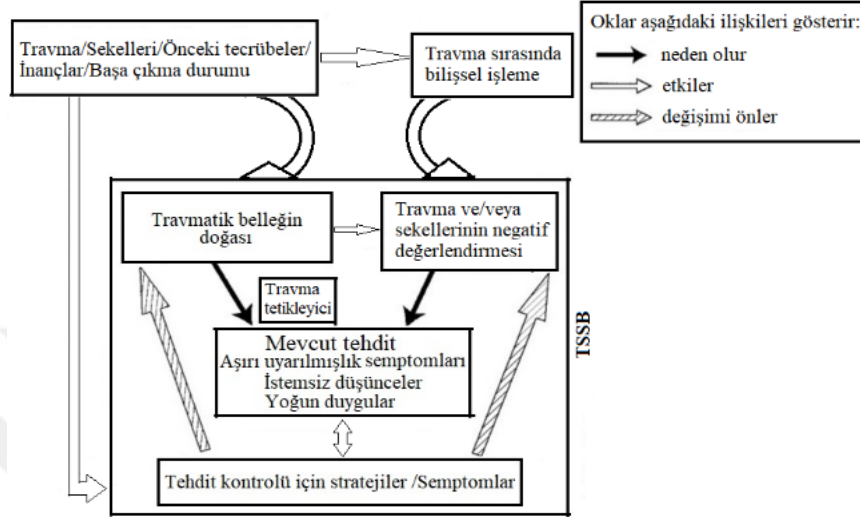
Oklar aşağıdaki ilişkileri gösterir:
neden olur
etkiler
değişimi önler

Travma/Sekelleri/Önceki tecrübeler/İnançlar/Başa çıkma durumu

Travma sırasında bilişsel işleme

Travmatik belleğin doğası

Travma ve/veya sekellerinin negatif değerlendirmesi

Travma tetikleyici

Mevcut tehdit
Aşırı uyarılmışlık semptomları
İstemsiz düşünceler
Yoğun duygular

TSSB

Tehdit kontrolü için stratejiler /Semptomlar